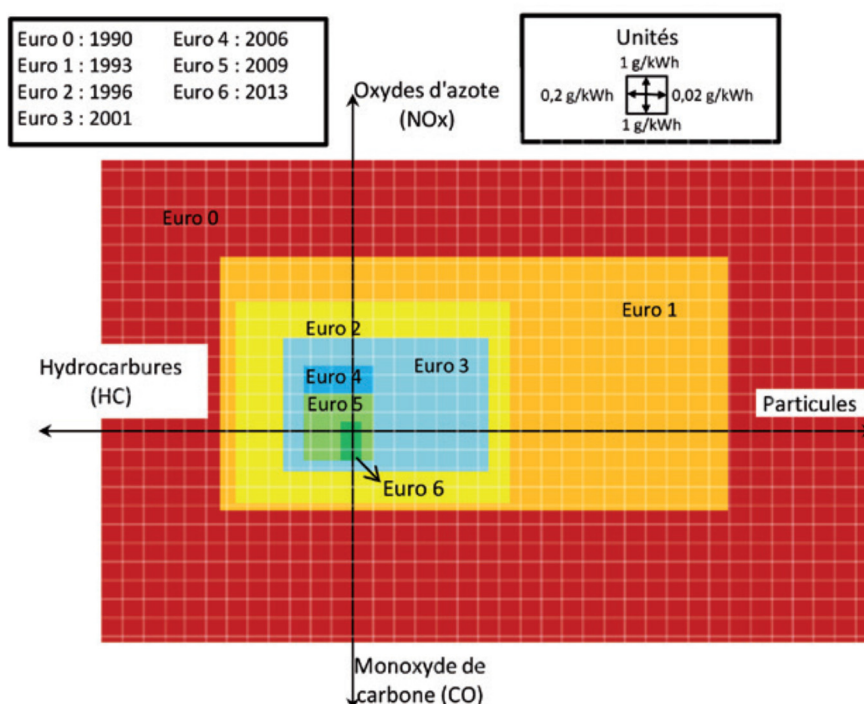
Euro 0 : 1990
Euro 1 : 1993
Euro 2 : 1996
Euro 3 : 2001
Euro 4 : 2006
Euro 5 : 2009
Euro 6 : 2013

Unités
1 g/kWh
0,2 g/kWh
0,02 g/kWh
1 g/kWh

Oxydes d'azote (NOx)

Euro 0

Euro 1

Euro 2

Hydrocarbures (HC)

Euro 4

Euro 3

Euro 5

Particules

Euro 6

Monoxyde de carbone (CO)